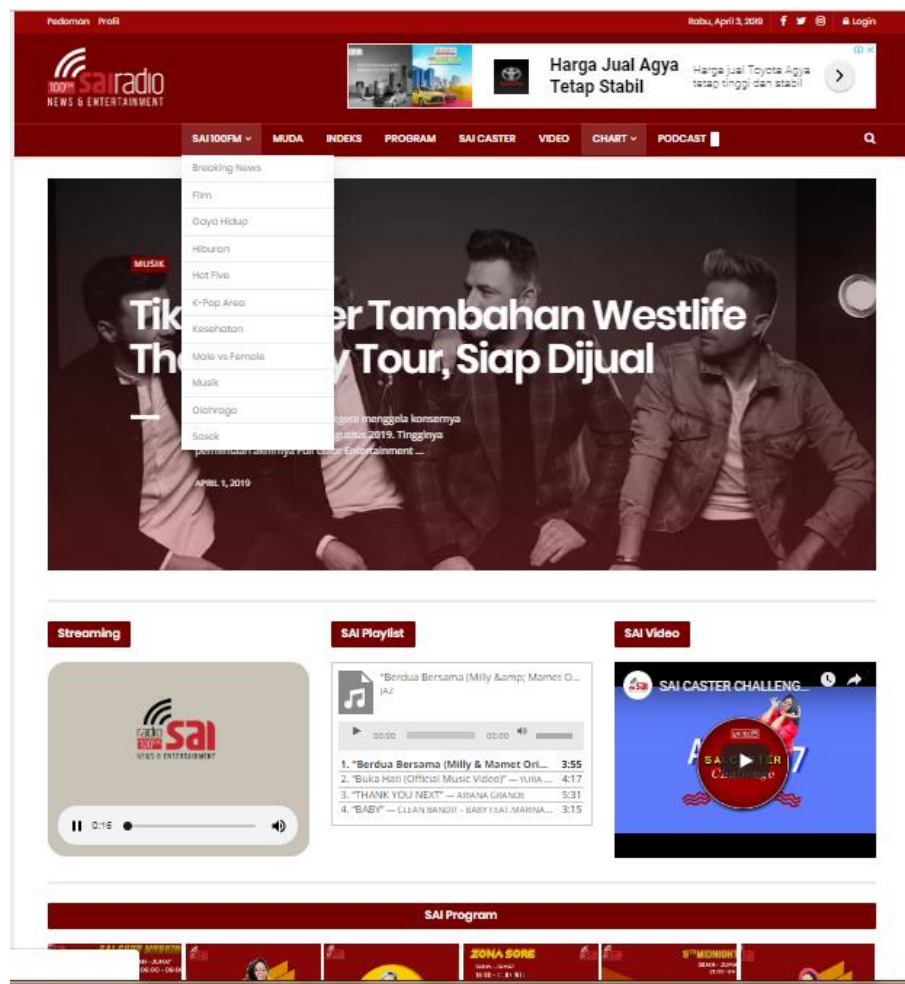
Pedoman Profil

Rabu, April 3, 2019 Login

100FM sairadio NEWS & ENTERTAINMENT

Harga Jual Agya Tetap Stabil

Harga jual Toyota Agya tetap tinggi dan stabil

SAI 100FM MUDA INDEKS PROGRAM SAI CASTER VIDEO CHART PODCAST

Breaking News
Film
Gaya Hidup
Hiburan
Hot Five
K-Pop Area
Kesehatan
Male vs Female
Musik
Olahraga
Sosok

MUSIK

Tik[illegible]er Tambahan Westlife Th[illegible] Tour, Siap Dijual

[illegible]gera menggela konsernya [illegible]gustus 2019. Tingginya permintaan akhirnya Full Color Entertainment ...

APRIL 1, 2019

Streaming

radio 100FM SAI NEWS & ENTERTAINMENT

0:16

SAI Playlist

"Berdua Bersama (Milly &amp; Mamet O...
JAZ

00:00 00:00

| | |
|---|---|
| 1. "Berdua Bersama (Milly & Mamet Ori... | 3:55 |
| 2. "Buka Hati (Official Music Video)" — YURA ... | 4:17 |
| 3. "THANK YOU NEXT" — ARIANA GRANDE | 5:31 |
| 4. "BABY" — CLEAN BANDIT - BABY FEAT.MARINA... | 3:15 |

SAI Video

SAI CASTER CHALLENG...

SAI CASTER Challenge

SAI Program

ZONA SORE